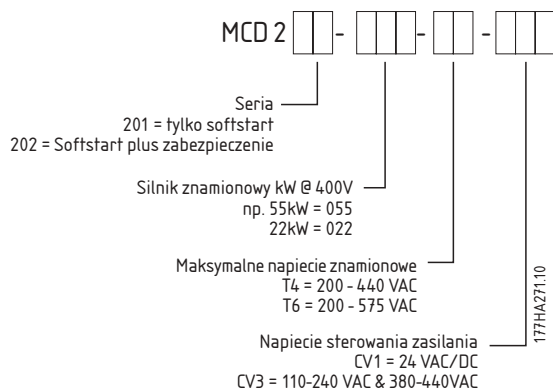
MCD 2 - - -

Seria
201 = tylko softstart
202 = Softstart plus zabezpieczenie

Silnik znamionowy kW @ 400V
np. 55kW = 055
22kW = 022

Maksymalne napiecie znamionowe
T4 = 200 - 440 VAC
T6 = 200 - 575 VAC

Napiecie sterowania zasilania
CV1 = 24 VAC/DC
CV3 = 110-240 VAC & 380-440VAC

177HA271.10